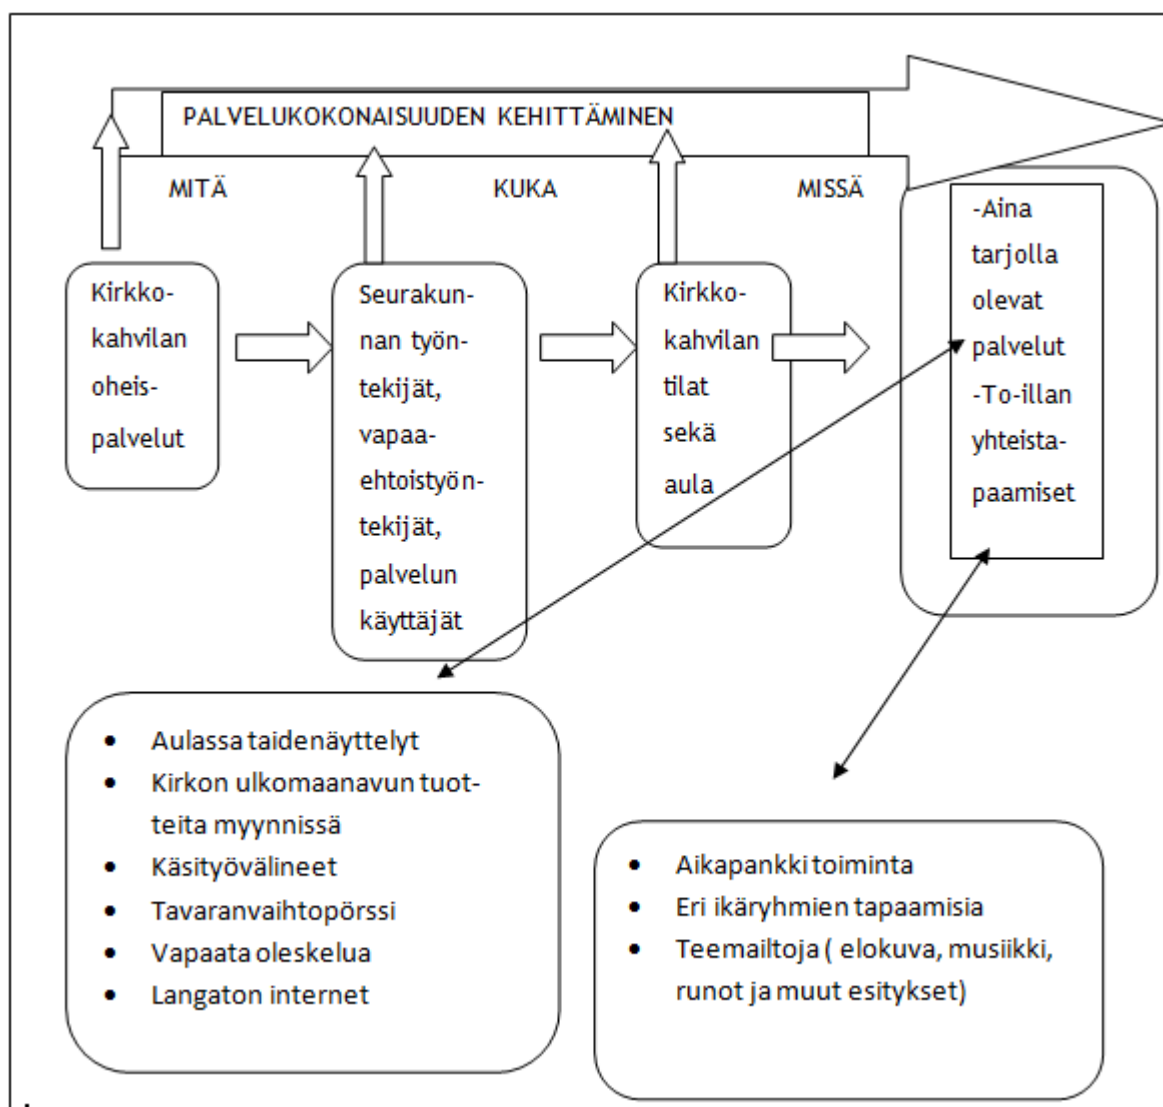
PALVELUKOKONAISUUDEN KEHITTÄMINEN

MITÄ

KUKA

MISSÄ

Kirkkokahvilan oheispalvelut

Seurakunnan työntekijät, vapaaehtoistyöntekijät, palvelun käyttäjät

Kirkkokahvilan tilat sekä aula

-Aina tarjolla olevat palvelut
-To-illan yhteistapaamiset

- Aulassa taidenäyttelyt
- Kirkon ulkomaanavun tuotteita myynnissä
- Käsityövälineet
- Tavaranvaihtopörssi
- Vapaata oleskelua
- Langaton internet

- Aikapankki toiminta
- Eri ikäryhmien tapaamisia
- Teemailtoja ( elokuva, musiikki, runot ja muut esitykset)